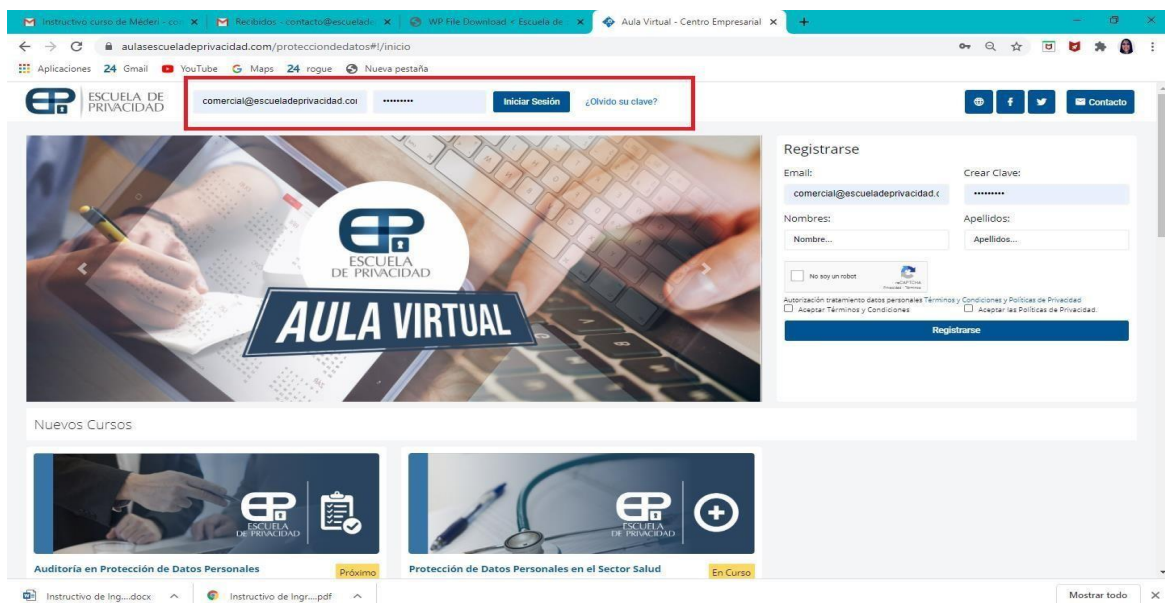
Instructivo curso de Méderi - co ×
Recibidos - contacto@escuelad ×
WP File Download ‹ Escuela de ×
Aula Virtual - Centro Empresarial ×
+

aulasescueladeprivacidad.com/protecciondedatos#!/inicio

Aplicaciones 24 Gmail YouTube Maps 24 rogue Nueva pestaña

ESCUELA DE PRIVACIDAD

comercial@escueladeprivacidad.coı
••••••••
Iniciar Sesión
¿Olvido su clave?

Contacto

ESCUELA DE PRIVACIDAD

AULA VIRTUAL

Registrarse
Email:
comercial@escueladeprivacidad.c
Crear Clave:
••••••••
Nombres:
Nombre...
Apellidos:
Apellidos...
No soy un robot
reCAPTCHA
Privacidad - Términos
Autorización tratamiento datos personales Términos y Condiciones y Políticas de Privacidad
Aceptar Términos y Condiciones
Aceptar las Políticas de Privacidad.
Registrarse

Nuevos Cursos

ESCUELA DE PRIVACIDAD
Auditoría en Protección de Datos Personales
Próximo

ESCUELA DE PRIVACIDAD
Protección de Datos Personales en el Sector Salud
En Curso

Instructivo de Ing....docx
Instructivo de Ingr....pdf
Mostrar todo
×